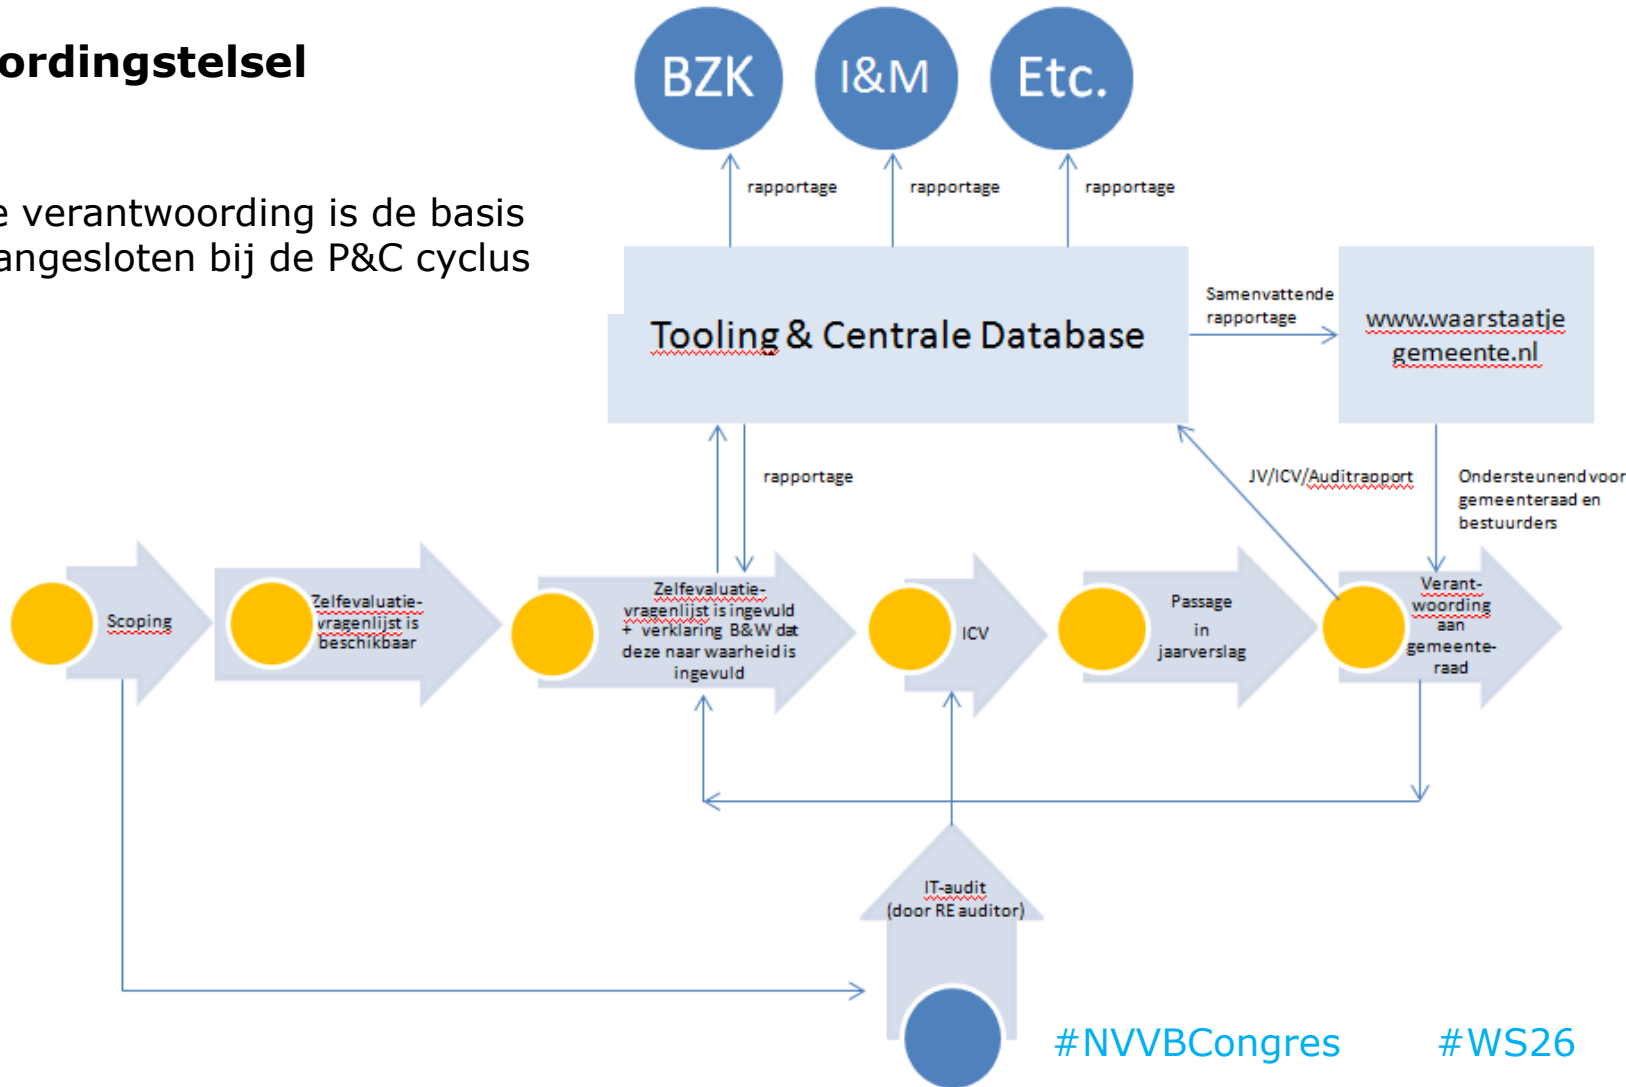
ordingstelsel

e verantwoording is de basis angesloten bij de P&C cyclus

BZK

I&M

Etc.

rapportage

rapportage

rapportage

Tooling & Centrale Database

Samenvattende rapportage

www.waarstaatje gemeente.nl

rapportage

JV/ICV/Auditrapport

Ondersteunend voor gemeenteraad en bestuurders

Scoping

Zelfevaluatie-vragenlijst is beschikbaar

Zelfevaluatie-vragenlijst is ingevuld + verklaring B&W dat deze naar waarheid is ingevuld

ICV

Passage in jaarverslag

Verant-woording aan gemeente-raad

IT-audit (door RE auditor)

#NVVBCongres

#WS26